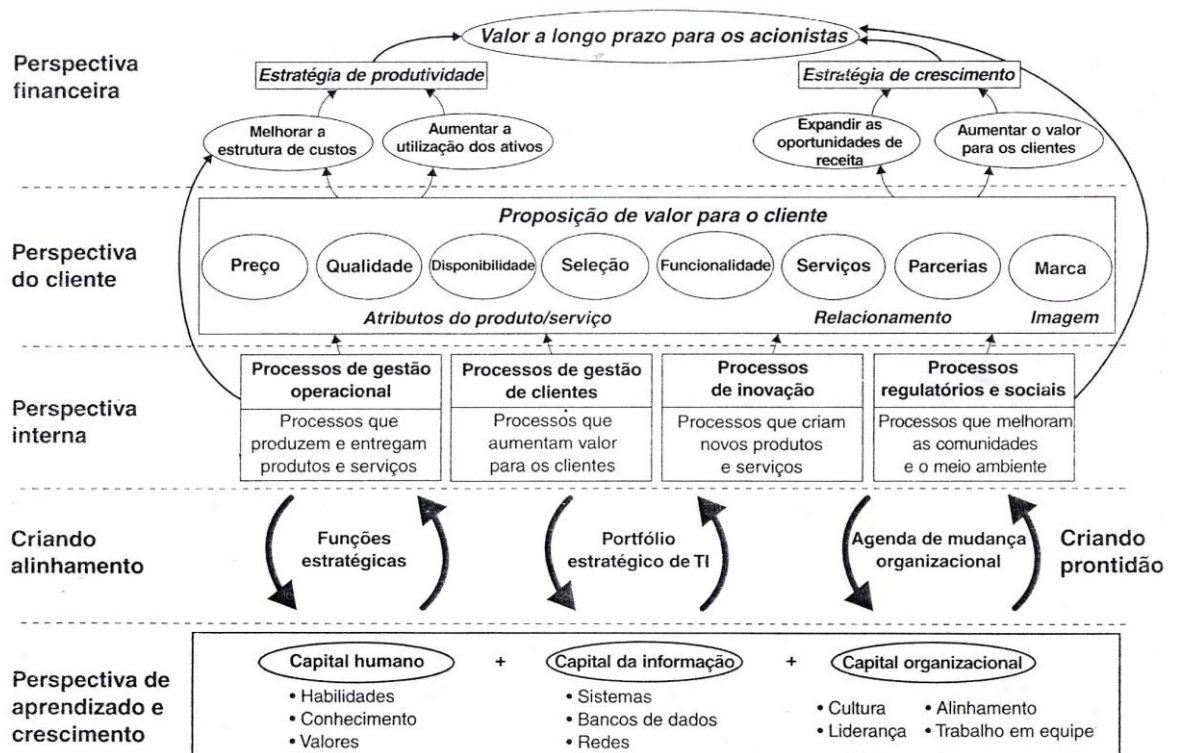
Perspectiva financeira

Valor a longo prazo para os acionistas

Estratégia de produtividade

Estratégia de crescimento

Melhorar a estrutura de custos

Aumentar a utilização dos ativos

Expandir as oportunidades de receita

Aumentar o valor para os clientes

Perspectiva do cliente

Proposição de valor para o cliente

Preço | Qualidade | Disponibilidade | Seleção | Funcionalidade | Serviços | Parcerias | Marca

Atributos do produto/serviço | Relacionamento | Imagem

Perspectiva interna

Processos de gestão operacional
Processos que produzem e entregam produtos e serviços

Processos de gestão de clientes
Processos que aumentam valor para os clientes

Processos de inovação
Processos que criam novos produtos e serviços

Processos regulatórios e sociais
Processos que melhoram as comunidades e o meio ambiente

Criando alinhamento

Funções estratégicas

Portfólio estratégico de TI

Agenda de mudança organizacional

Criando prontidão

Perspectiva de aprendizado e crescimento

Capital humano
• Habilidades
• Conhecimento
• Valores

+

Capital da informação
• Sistemas
• Bancos de dados
• Redes

+

Capital organizacional
• Cultura
• Liderança
• Alinhamento
• Trabalho em equipe